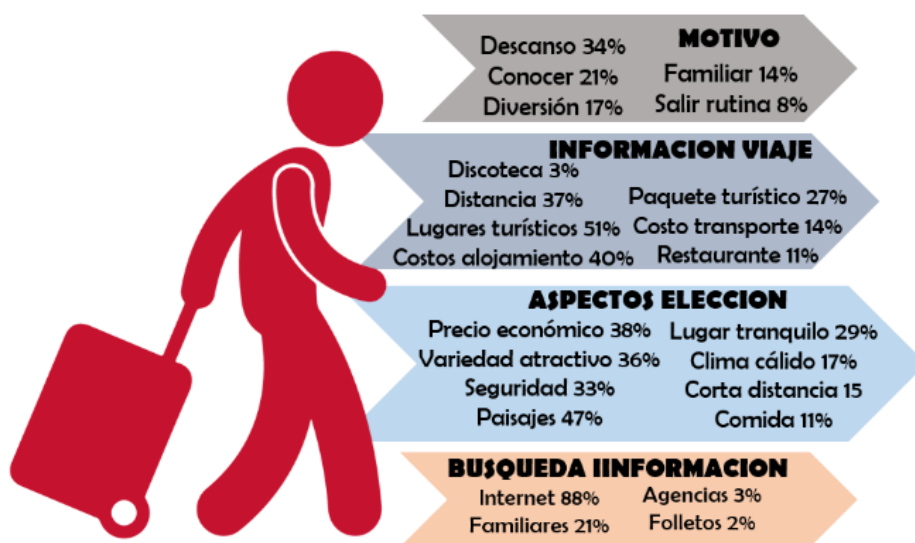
MOTIVO

Descanso 34%
Conocer 21%
Diversión 17%

Familiar 14%
Salir rutina 8%

INFORMACION VIAJE

Discoteca 3%
Distancia 37%
Lugares turísticos 51%
Costos alojamiento 40%

Paquete turístico 27%
Costo transporte 14%
Restaurante 11%

ASPECTOS ELECCION

Precio económico 38%
Variedad atractivo 36%
Seguridad 33%
Paisajes 47%

Lugar tranquilo 29%
Clima cálido 17%
Corta distancia 15
Comida 11%

BUSQUEDA IINFORMACION

Internet 88%
Familiares 21%

Agencias 3%
Folletos 2%